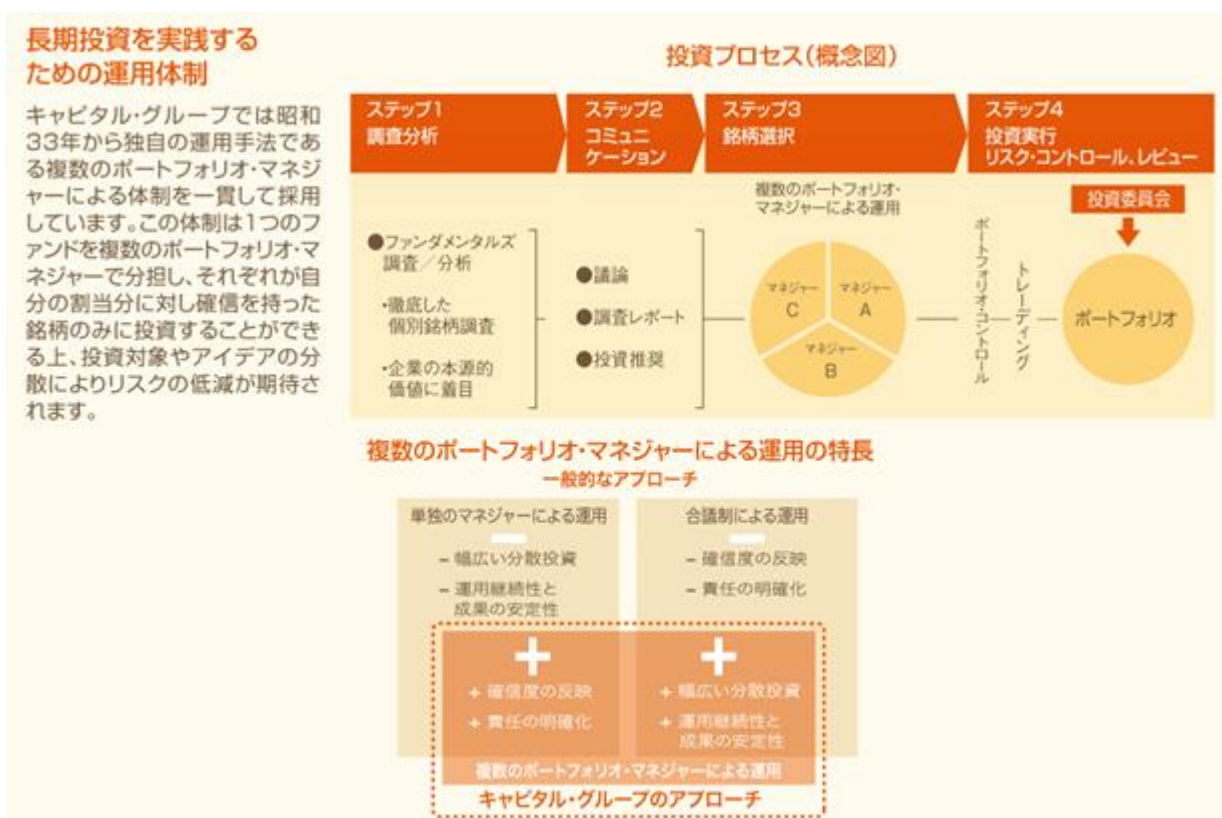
長期投資を実践するための運用体制

キャピタル・グループでは昭和33年から独自の運用手法である複数のポートフォリオ・マネジャーによる体制を一貫して採用しています。この体制は1つのファンドを複数のポートフォリオ・マネジャーで分担し、それぞれが自分の割当分に対し確信を持った銘柄のみに投資することができる上、投資対象やアイデアの分散によりリスクの低減が期待されます。

投資プロセス(概念図)

ステップ1
調査分析

ステップ2
コミュニケーション

ステップ3
銘柄選択

ステップ4
投資実行
リスク・コントロール、レビュー

●ファンダメンタルズ調査/分析
・徹底した個別銘柄調査
・企業の本源的価値に着目

●議論
●調査レポート
●投資推奨

複数のポートフォリオ・マネジャーによる運用

マネジャーC
マネジャーA
マネジャーB

ポートフォリオ・コントロール

トレーディング

投資委員会

ポートフォリオ

複数のポートフォリオ・マネジャーによる運用の特長

一般的なアプローチ

単独のマネジャーによる運用
－ 幅広い分散投資
－ 運用継続性と成果の安定性

合議制による運用
－ 確信度の反映
－ 責任の明確化

＋ 確信度の反映
＋ 責任の明確化

＋ 幅広い分散投資
＋ 運用継続性と成果の安定性

複数のポートフォリオ・マネジャーによる運用

キャピタル・グループのアプローチ